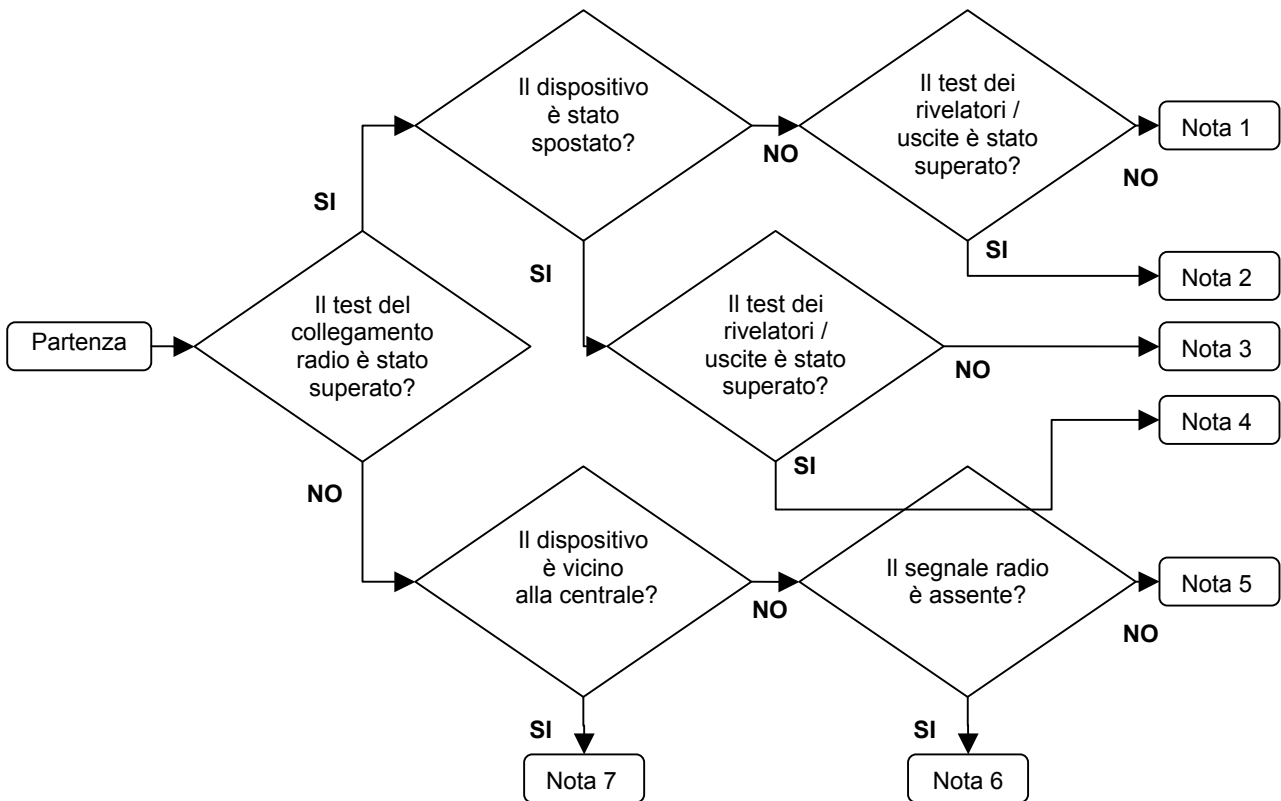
Partenza

Il test del collegamento radio è stato superato?

SI

Il dispositivo è stato spostato?

NO

Il test dei rivelatori / uscite è stato superato?

NO

Nota 1

SI

Nota 2

SI

Il test dei rivelatori / uscite è stato superato?

NO

Nota 3

SI

Nota 4

NO

Il dispositivo è vicino alla centrale?

NO

Il segnale radio è assente?

NO

Nota 5

SI

Nota 7

SI

Nota 6